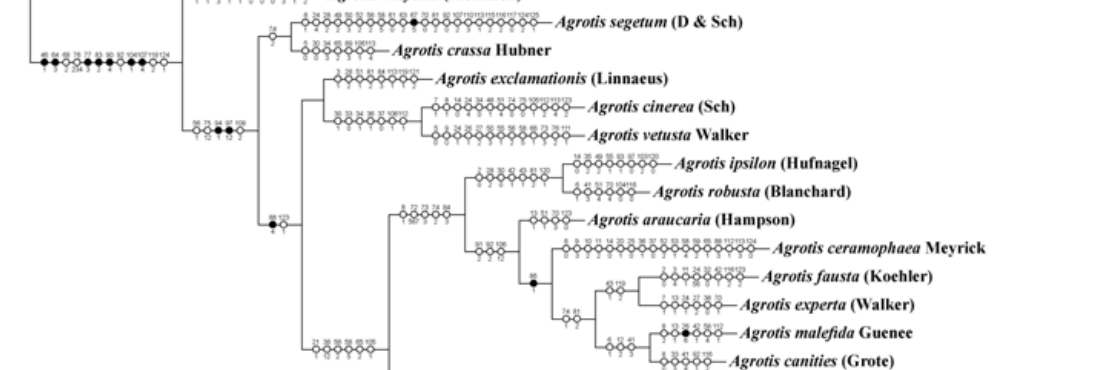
Agrotis segetum (D & Sch)
Agrotis crassa Hubner
Agrotis exclamationis (Linnaeus)
Agrotis cinerea (Sch)
Agrotis vetusta Walker
Agrotis ipsilon (Hufnagel)
Agrotis robusta (Blanchard)
Agrotis araucaria (Hampson)
Agrotis ceramophaea Meyrick
Agrotis fausta (Koehler)
Agrotis experta (Walker)
Agrotis malefida Guenee
Agrotis canities (Grote)